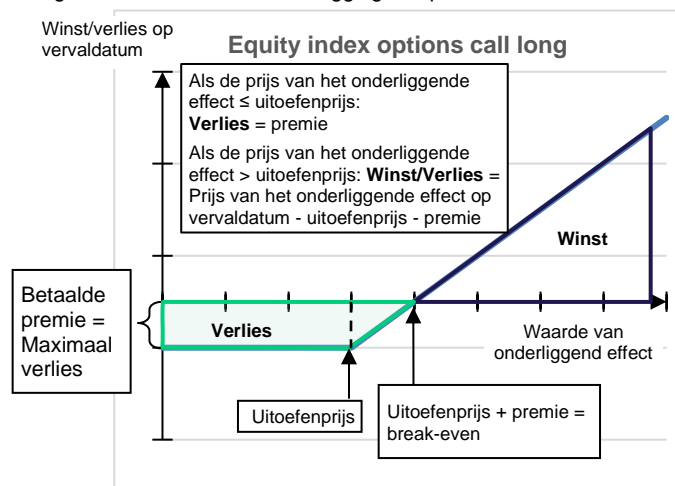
Winst/verlies op vervaldatum

Equity index options call long

Als de prijs van het onderliggende effect ≤ uitoefenprijs: **Verlies** = premie

Als de prijs van het onderliggende effect > uitoefenprijs: **Winst/Verlies** = Prijs van het onderliggende effect op vervaldatum - uitoefenprijs - premie

Winst

Betaalde premie = Maximaal verlies

Verlies

Waarde van onderliggend effect

Uitoefenprijs

Uitoefenprijs + premie = break-even